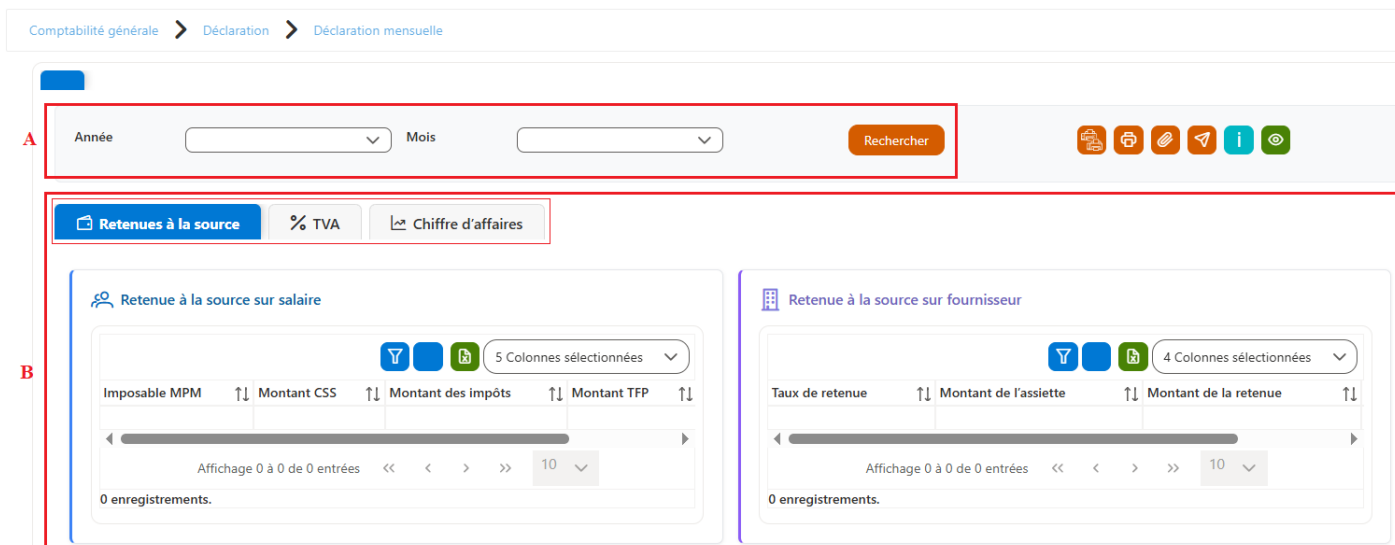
Comptabilité générale > Déclaration > Déclaration mensuelle

A

Année

Mois

Rechercher

i

B

Retenues à la source

% TVA

Chiffre d'affaires

Retenue à la source sur salaire

5 Colonnes sélectionnées

| Imposable MPM | Montant CSS | Montant des impôts | Montant TFP |
|---|---|---|---|
| | | | |

Affichage 0 à 0 de 0 entrées

10

0 enregistrements.

Retenue à la source sur fournisseur

4 Colonnes sélectionnées

| Taux de retenue | Montant de l'assiette | Montant de la retenue |
|---|---|---|
| | | |

Affichage 0 à 0 de 0 entrées

10

0 enregistrements.